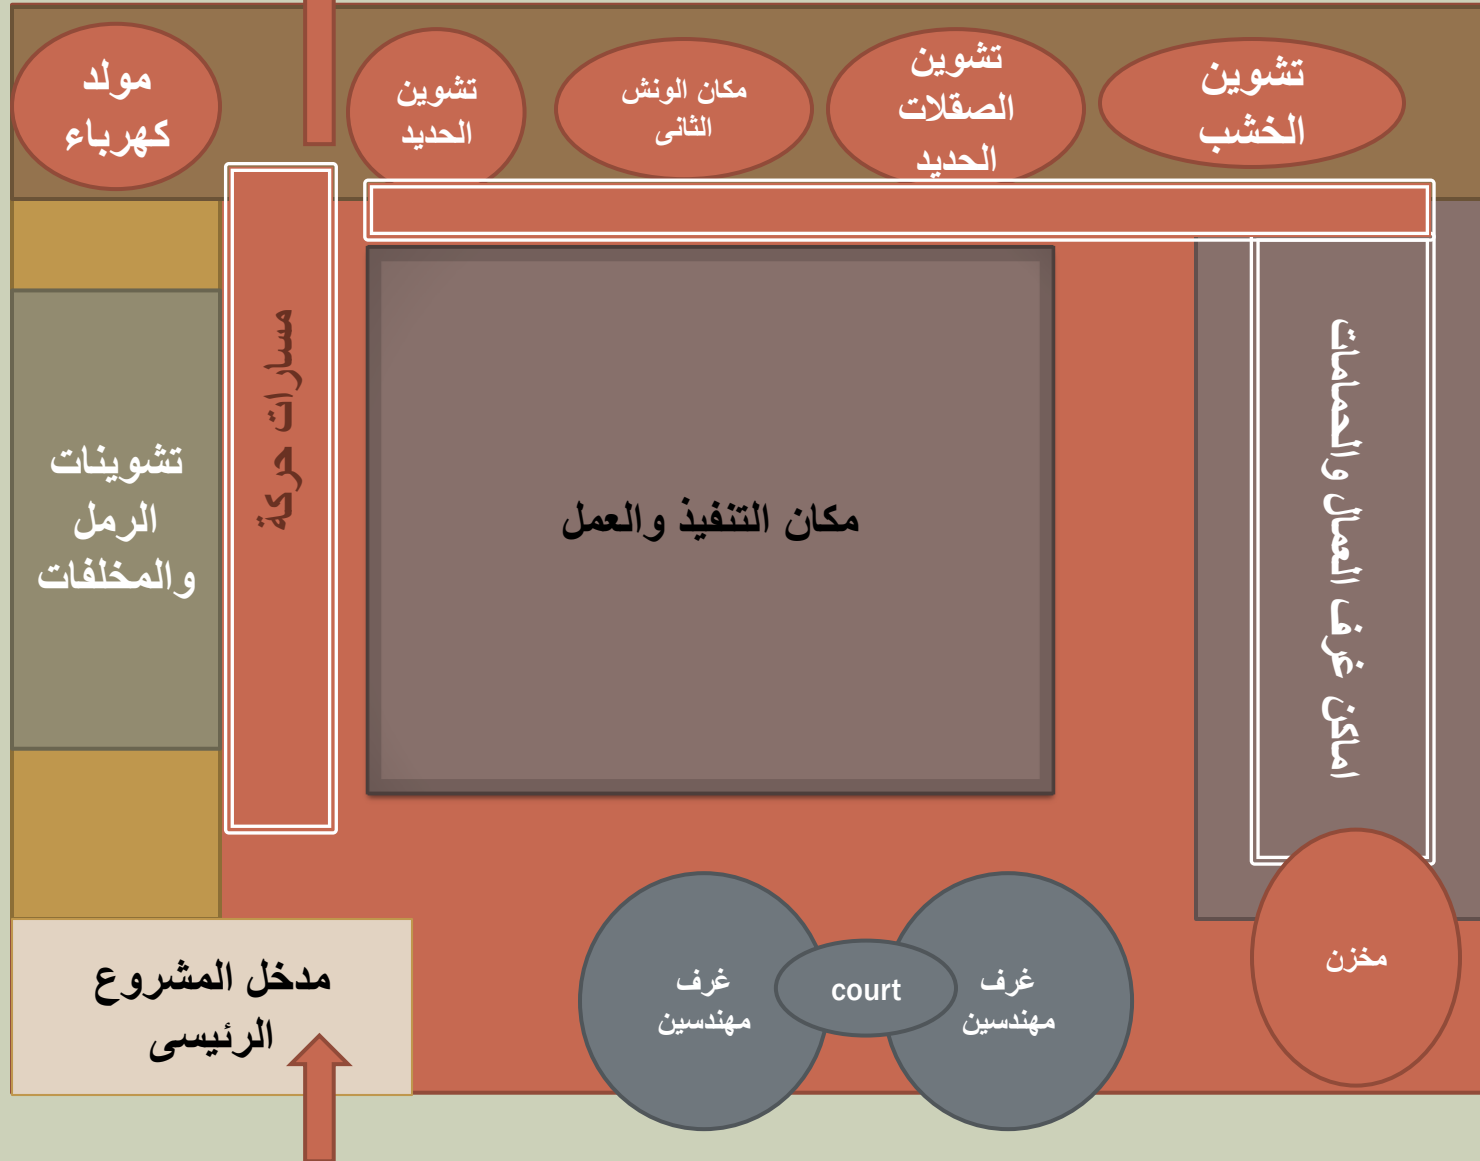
مولد كهرباء

تشوين الحديد

مكان الونش الثانى

تشوين الصقلات الحديد

تشوين الخشب

تشوينات الرمل والمخلفات

مسارات حركة

مكان التنفيذ والعمل

اماكن غرف العمال والحمامات

مدخل المشروع الرئيسى

غرف مهندسين

court

غرف مهندسين

مخزن